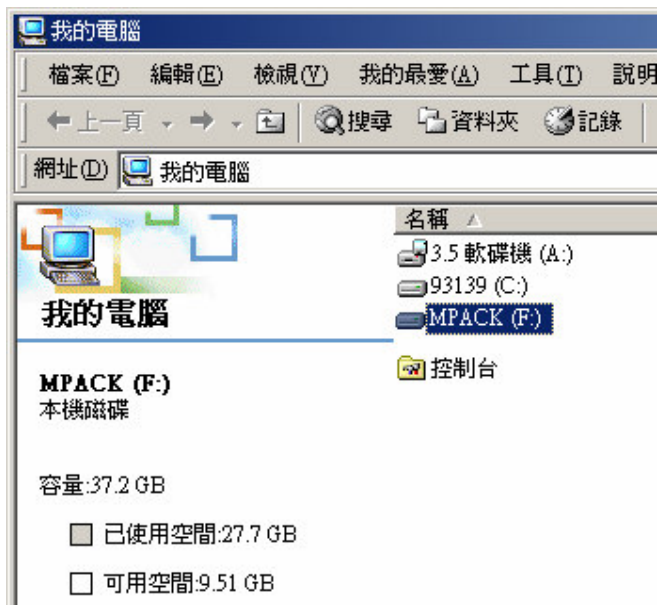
我的電腦

檔案(F) 編輯(E) 檢視(V) 我的最愛(A) 工具(T) 說明

上一頁 搜尋 資料夾 記錄

網址(D) 我的電腦

我的電腦

MPACK (F:)
本機磁碟

容量:37.2 GB

已使用空間:27.7 GB

可用空間:9.51 GB

名稱

3.5 軟碟機 (A:)

93139 (C:)

MPACK (F:)

控制台